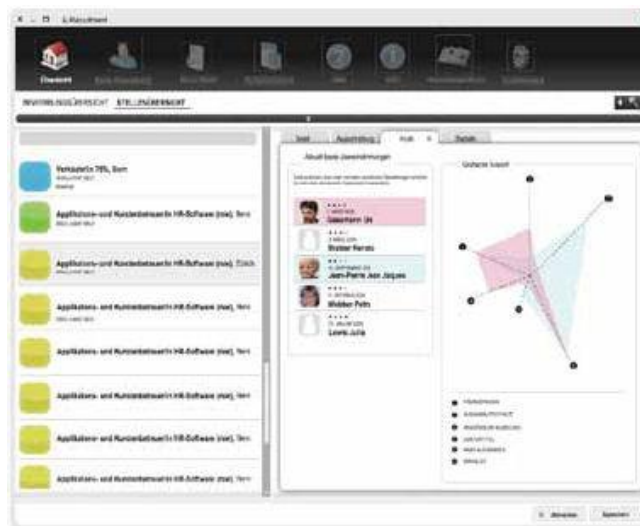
E-Recruitment

Übersicht

BEWERBUNGSÜBERSICHT STELLENÜBERSICHT

Verkäufer/in 70%, Bern

Applikations- und Kundenbetreuer/in HR-Software (m/w), Bern

Applikations- und Kundenbetreuer/in HR-Software (m/w), Zürich

Applikations- und Kundenbetreuer/in HR-Software (m/w), Bern

Applikations- und Kundenbetreuer/in HR-Software (m/w), Bern

Applikations- und Kundenbetreuer/in HR-Software (m/w), Bern

Applikations- und Kundenbetreuer/in HR-Software (m/w), Bern

Applikations- und Kundenbetreuer/in HR-Software (m/w), Bern

Ausschreibung Profil Details

Aktuell beste Übereinstimmungen

Gesuchte Auswahl

Lüscher Ute

Brunner Ferres

Jean-Pierre Jean Jacques

Walder Peter

Lerch Julia

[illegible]

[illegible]

Speichern